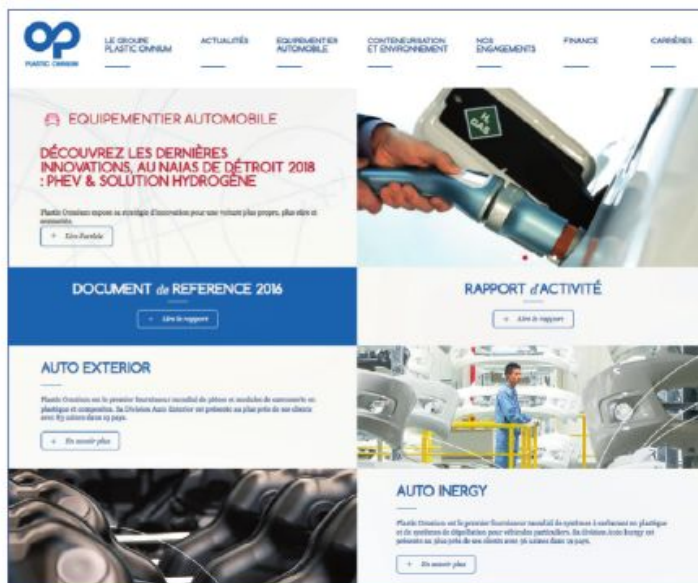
PLASTIC OMNIUM

LE GROUPE PLASTIC OMNIUM

ACTUALITÉS

EQUIPEMENTIER AUTOMOBILE

CONTENEURISATION ET ENVIRONNEMENT

NOS ENGAGEMENTS

FINANCE

CARRIÈRES

EQUIPEMENTIER AUTOMOBILE

DÉCOUVREZ LES DERNIÈRES INNOVATIONS, AU NAIAS DE DÉTROIT 2018 : PHEV & SOLUTION HYDROGÈNE

Plastic Omnium expose sa stratégie d'innovation pour une voiture plus propre, plus sûre et connectée.

+ Lire l'article

H₂

DOCUMENT de REFERENCE 2016

+ Lire le rapport

RAPPORT d'ACTIVITÉ

+ Lire le rapport

AUTO EXTERIOR

Plastic Omnium est le premier fournisseur mondial de pièces et modules de carrosserie en plastique et composites. Sa Division Auto Exterior est présente au plus près de ses clients avec 85 usines dans 19 pays.

+ En savoir plus

AUTO INERGY

Plastic Omnium est le premier fournisseur mondial de systèmes à carburant en plastique et de systèmes de dépollution pour véhicules particuliers. Sa Division Auto Inergy est présente au plus près de ses clients avec 36 usines dans 19 pays.

+ En savoir plus